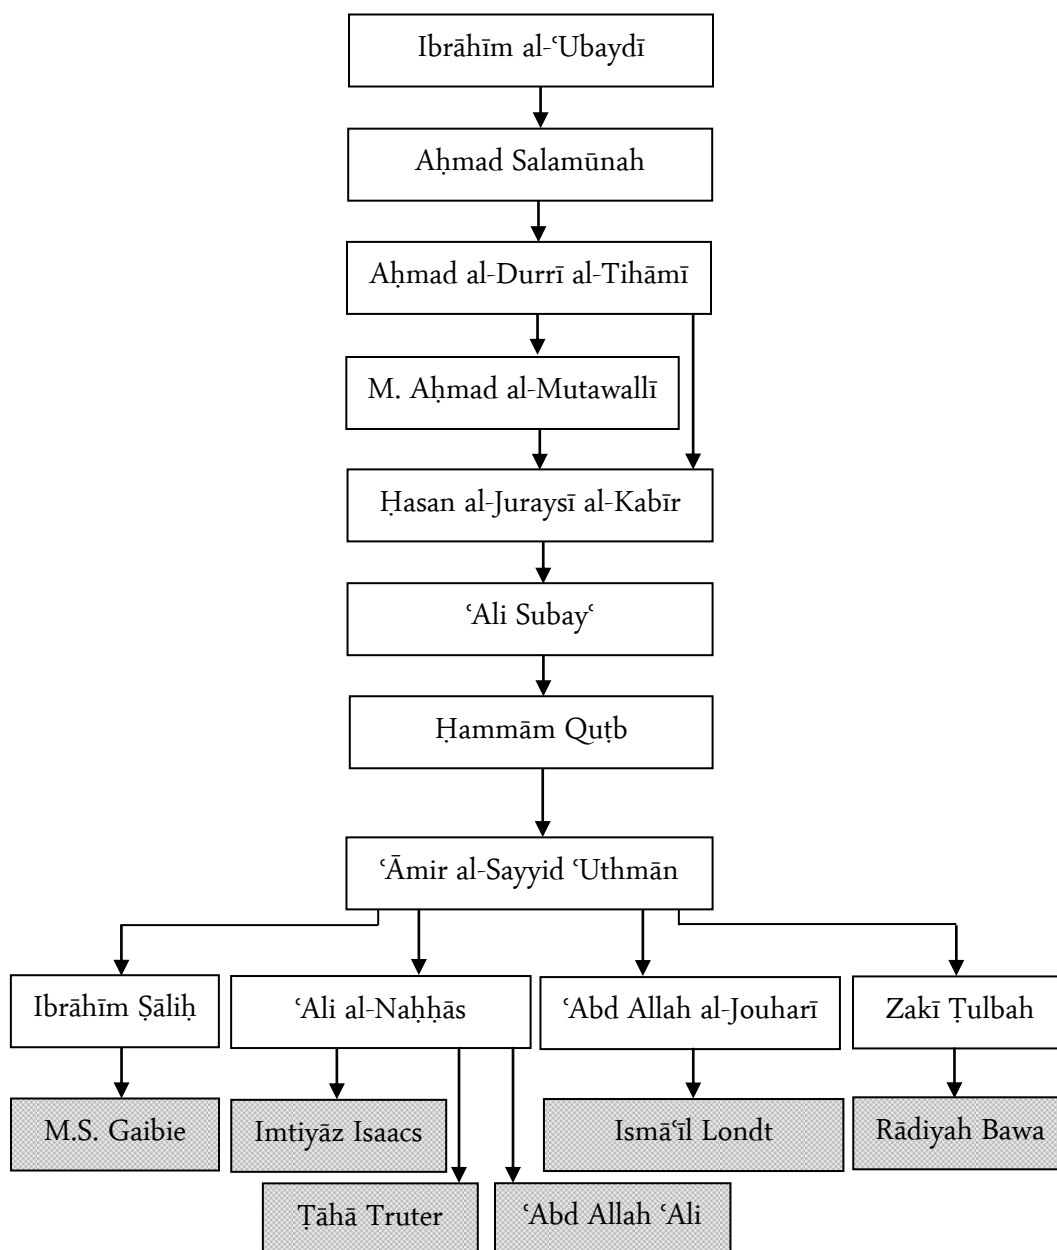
Ibrāhīm al-ʿUbaydī

Aḥmad Salamūnah

Aḥmad al-Durrī al-Tihāmī

M. Aḥmad al-Mutawallī

Ḥasan al-Juraysī al-Kabīr

ʿAli Subayʿ

Ḥammām Quṭb

ʿĀmir al-Sayyid ʿUthmān

Ibrāhīm Ṣāliḥ

ʿAli al-Naḥḥās

ʿAbd Allah al-Jouharī

Zakī Ṭulbah

M.S. Gaibie

Imtiyāz Isaacs

Ismāʿīl Londt

Rādiyah Bawa

Ṭāhā Truter

ʿAbd Allah ʿAli